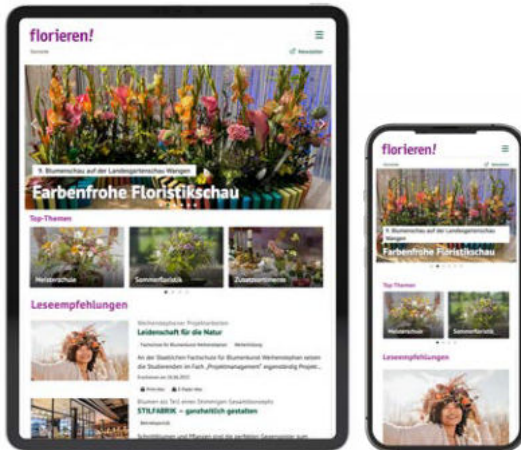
florieren!

Startseite

Newsletter

9. Blumenschau auf der Landesgartenschau Wangen

Farbenfrohe Floristikschau

Top-Themen

Meisterschule

Sommerfloristik

Zusatzsortiment

Leseempfehlungen

Weihenstephaner Projektarbeiten

Leidenschaft für die Natur

An der Staatlichen Fachschule für Blumenkunst Weihenstephan setzen die Studierenden im Fach „Projektmanagement" eigenständig Projekt...

Blumen als Teil eines Stimmigen Gesamtkonzepts

STILFABRIK – ganzheitlich gestalten

florieren!

Startseite

Newsletter

9. Blumenschau auf der Landesgartenschau Wangen

Farbenfrohe Floristikschau

Top-Themen

Meisterschule

Sommerfloristik

Leseempfehlungen